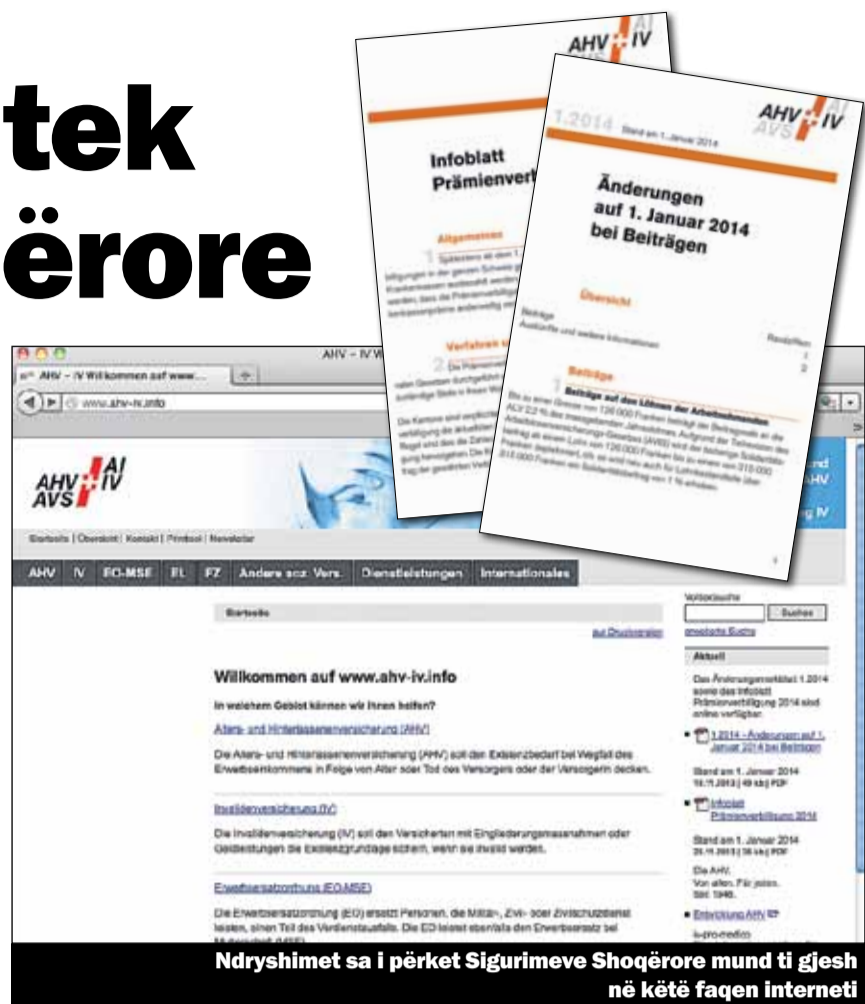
tek
ërore

AHV AI IV

Infoblatt
Prämienverb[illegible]

Allgemeines

Verfahren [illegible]

AHV AI AVS IV

1.2014 Stand am 1. Januar 2014

Änderungen
auf 1. Januar 2014
bei Beiträgen

Übersicht

Beiträge
Auskünfte und weitere Informationen

Randziffern
1
2

Beiträge

1 Beiträge auf den Löhnen der Arbeitnehmenden

Bis zu einer Grenze von 126 000 Franken beträgt der Beitragssatz an die ALV 2,2 %. Bei Arbeitslosenversicherungs-Gesetzes (AVIG) wird der bisherige Solidaritätsbeitrag ab einem Lohn von 126 000 Franken bis zu einem von 315 000 Franken deplafoniert, d.h. es wird neu auch für Lohnbestandteile über 315 000 Franken ein Solidaritätsbeitrag von 1 % erhoben.

AHV – IV W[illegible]

AHV – IV Willkommen auf www...

www.ahv-iv.info

AHV AI AVS IV

Startseite | Übersicht | Kontakt | Printsol | Newsletter

AHV | IV | EO-MSE | EL | FZ | Andere soz. Vers. | Dienstleistungen | Internationales

Startseite

auf Druckversion

Willkommen auf www.ahv-iv.info

In welchem Gebiet können wir Ihnen helfen?

Alters- und Hinterlassenenversicherung (AHV)

Die Alters- und Hinterlassenenversicherung (AHV) soll den Existenzbedarf bei Wegfall des Erwerbseinkommens in Folge von Alter oder Tod des Versorgers oder der Versorgerin decken.

Invalidenversicherung (IV)

Die Invalidenversicherung (IV) soll den Versicherten mit Eingliederungsmassnahmen oder Geldleistungen die Existenzgrundlage sichern, wenn sie invalid werden.

Erwerbsersatzordnung (EO-MSE)

Die Erwerbsersatzordnung (EO) ersetzt Personen, die Militär-, Zivil- oder Zivilschutzdienst leisten, einen Teil des Verdienstausfalls. Die EO leistet ebenfalls den Erwerbsersatz bei Mutterschaft (MSE).

Volltextsuche
Suchen
erweiterte Suche

Aktuell

Das Änderungsmerkblatt 1.2014 sowie das Infoblatt Prämienverbilligung 2014 sind online verfügbar.

1.2014 - Änderungen auf 1. Januar 2014 bei Beiträgen

Stand am 1. Januar 2014
19.11.2013 | 49 kb | PDF

Infoblatt Prämienverbilligung 2014

Stand am 1. Januar 2014
26.11.2013 | 36 kb | PDF

Die AHV.
Von allen. Für jeden.
Seit 1948.

Entwicklung AHV

k-pro-medico

Ndryshimet sa i përket Sigurimeve Shoqërore mund ti gjesh në këtë faqen interneti